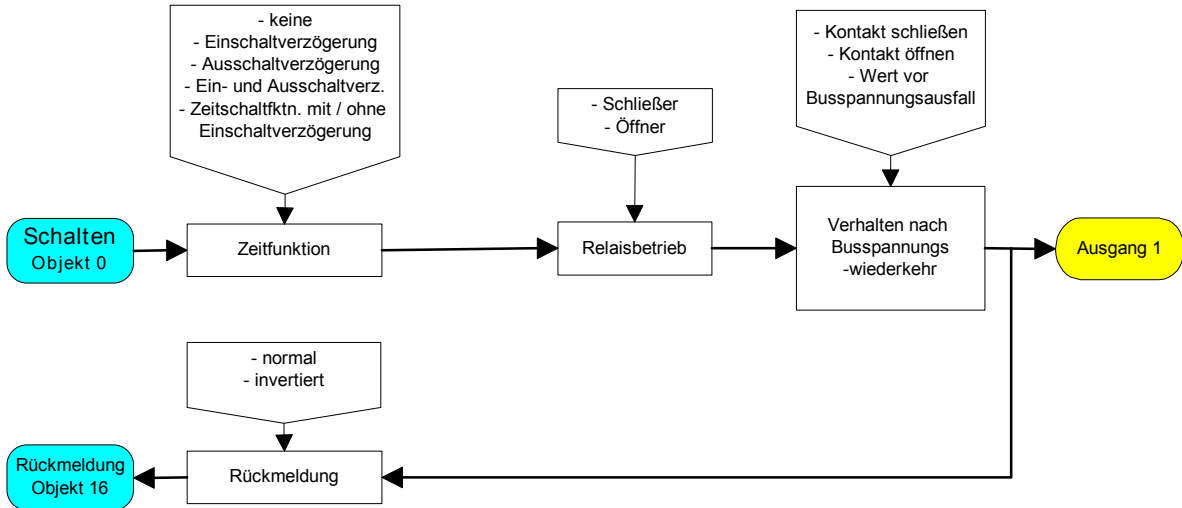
- keine
- Einschaltverzögerung
- Ausschaltverzögerung
- Ein- und Ausschaltverz.
- Zeitschaltfktn. mit / ohne Einschaltverzögerung

- Schließer
- Öffner

- Kontakt schließen
- Kontakt öffnen
- Wert vor Busspannungsausfall

Schalten
Objekt 0

Zeitfunktion

Relaisbetrieb

Verhalten nach Busspannungs -wiederkehr

Ausgang 1

- normal
- invertiert

Rückmeldung
Objekt 16

Rückmeldung